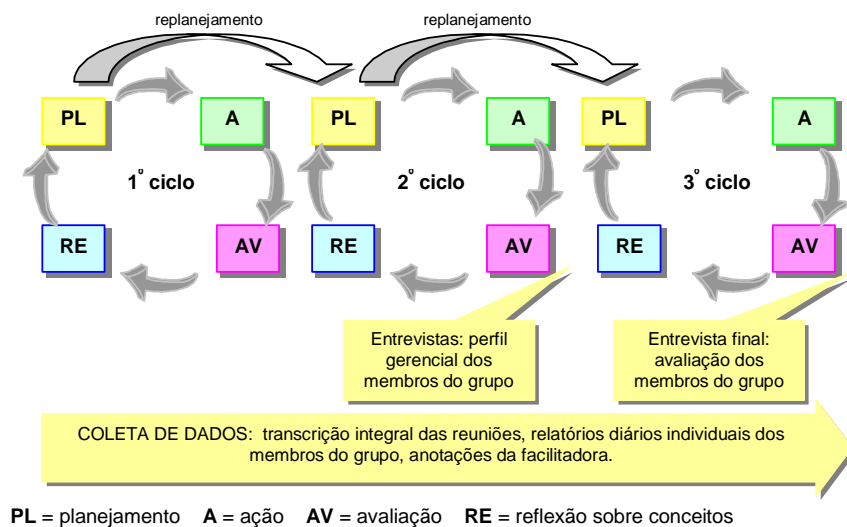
replanejamento

replanejamento

PL

A

1º ciclo

RE

AV

PL

A

2º ciclo

RE

AV

PL

A

3º ciclo

RE

AV

Entrevistas: perfil gerencial dos membros do grupo

Entrevista final: avaliação dos membros do grupo

COLETA DE DADOS: transcrição integral das reuniões, relatórios diários individuais dos membros do grupo, anotações da facilitadora.

**PL** = planejamento **A** = ação **AV** = avaliação **RE** = reflexão sobre conceitos